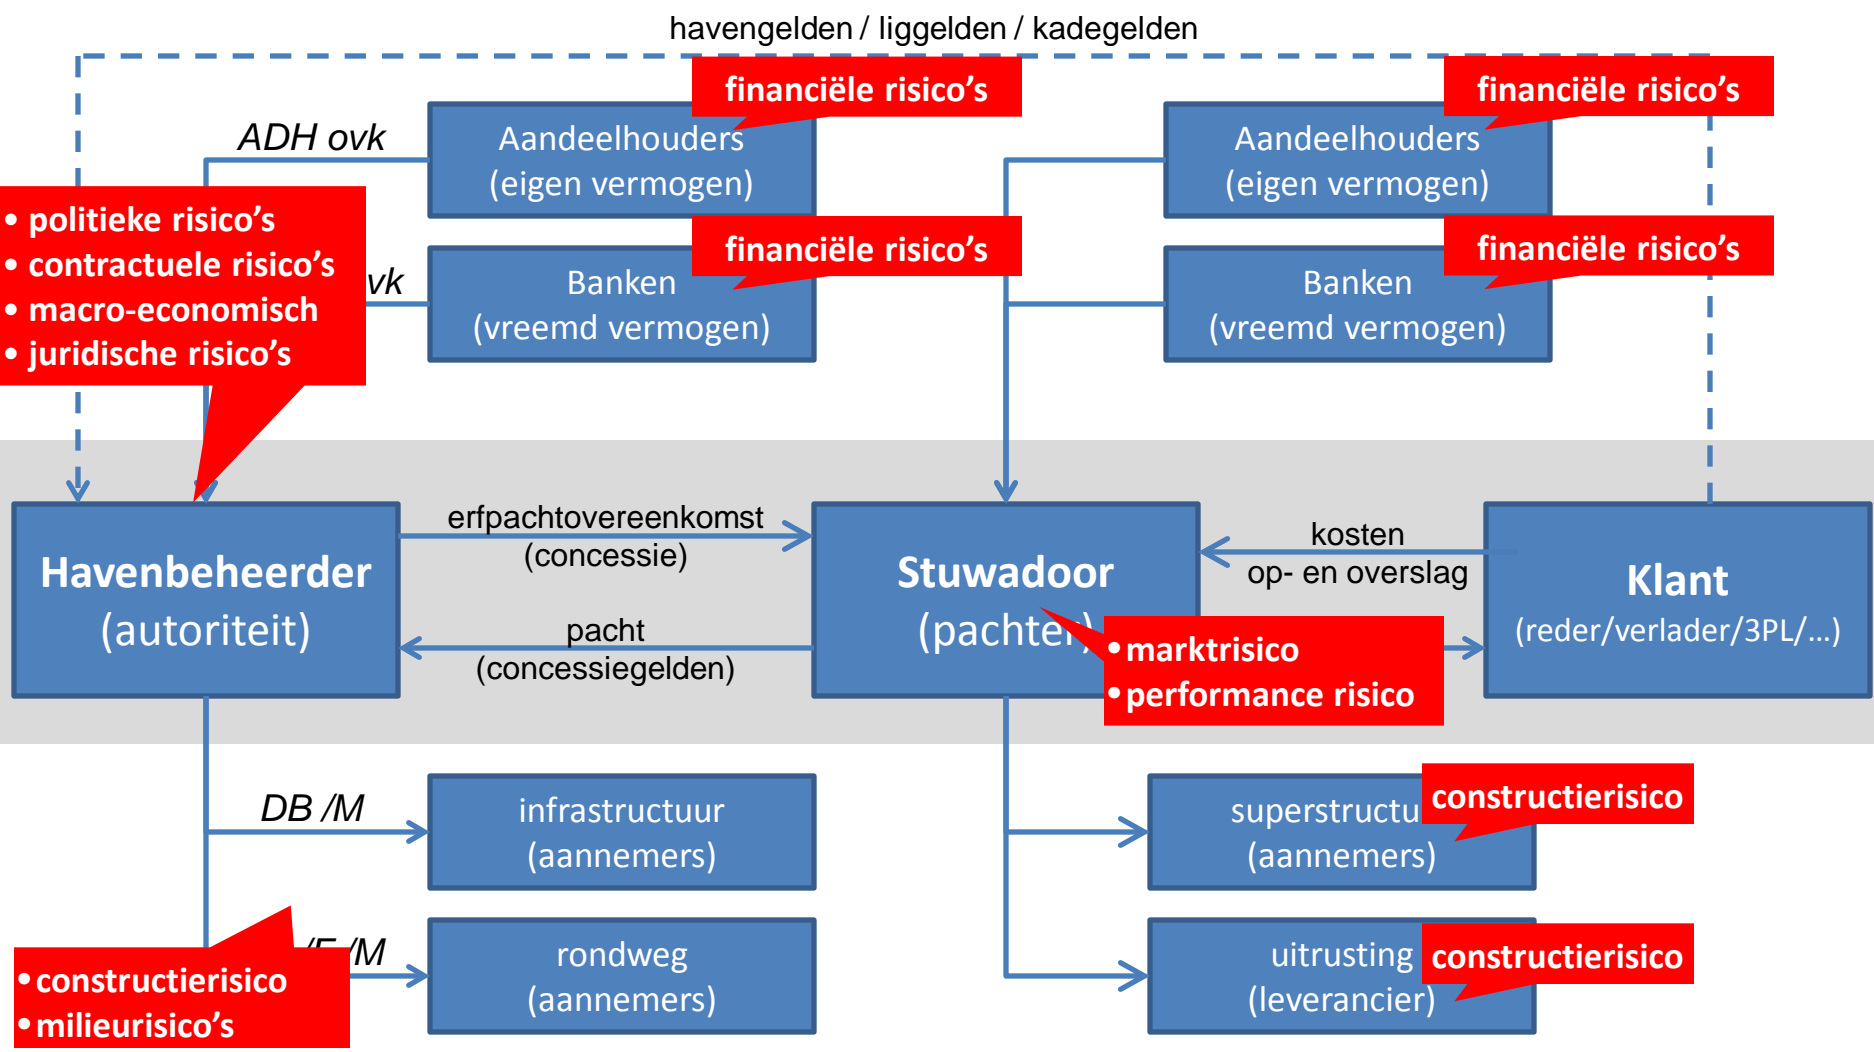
havengelden / liggelden / kadegelden

ADH ovk

Aandeelhouders (eigen vermogen)

financiële risico's

Aandeelhouders (eigen vermogen)

financiële risico's

• politieke risico's
• contractuele risico's
• macro-economisch
• juridische risico's

vk

Banken (vreemd vermogen)

financiële risico's

Banken (vreemd vermogen)

financiële risico's

Havenbeheerder (autoriteit)

erfpachtovereenkomst (concessie)

pacht (concessiegelden)

Stuwadoor (pachte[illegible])

kosten op- en overslag

Klant (reder/verlader/3PL/…)

• marktrisico
• performance risico

DB /M

infrastructuur (aannemers)

superstructu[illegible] (aannemers)

constructierisico

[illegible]/E /M

rondweg (aannemers)

uitrusting (leverancier)

constructierisico

• constructierisico
• milieurisico's